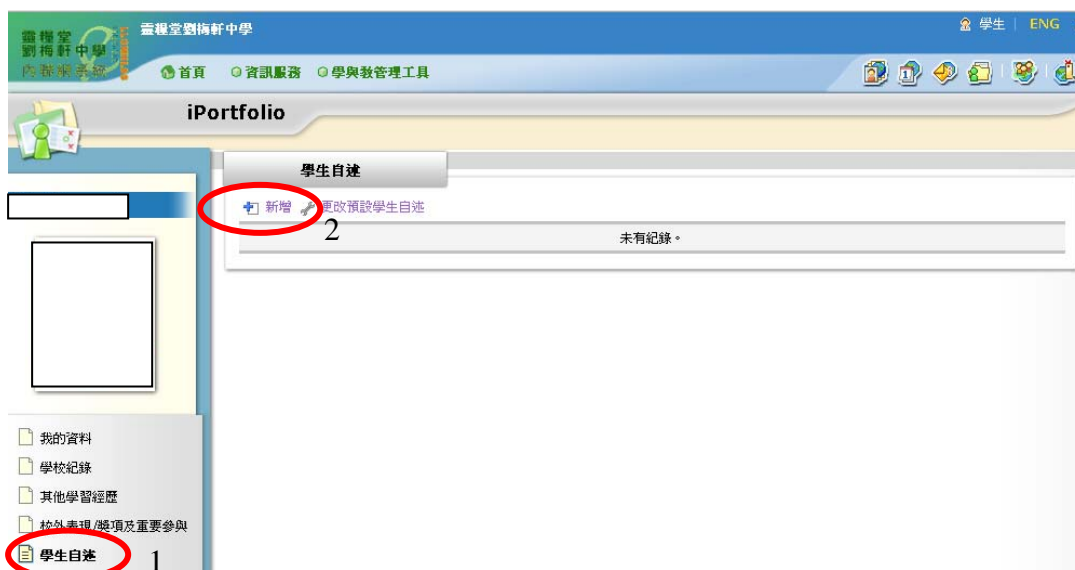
靈糧堂劉梅軒中學
內聯網系統
靈糧堂劉梅軒中學
學生 | ENG
首頁 資訊服務 學與教管理工具
iPortfolio
學生自述
新增 更改預設學生自述
2
未有紀錄。
我的資料
學校紀錄
其他學習經歷
校外表現/獎項及重要參與
學生自述
1